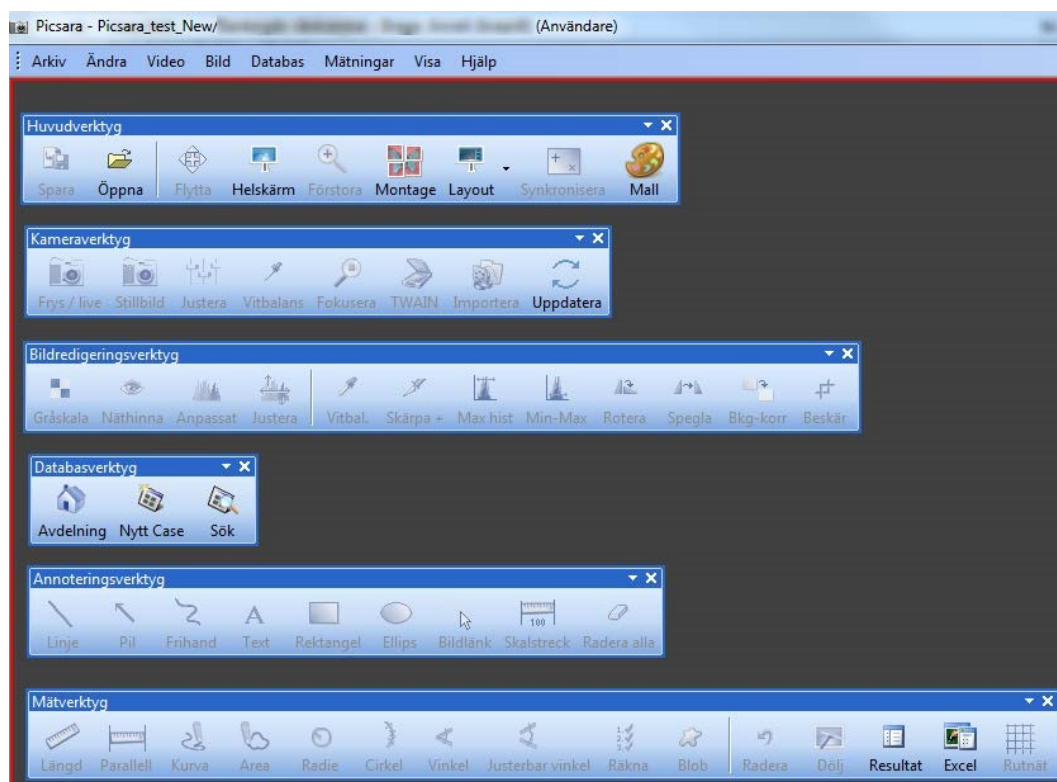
Picsara - Picsara_test_New/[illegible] (Användare)

Arkiv Ändra Video Bild Databas Mätningar Visa Hjälp

Huvudverktyg
Spara Öppna Flytta Helskärm Förstora Montage Layout Synkronisera Mall

Kameraverktyg
Frys / live Stillbild Justera Vitbalans Fokusera TWAIN Importera Uppdatera

Bildredigeringsverktyg
Gråskala Näthinna Anpassat Justera Vitbal. Skärpa + Max hist Min-Max Rotera Spegla Bkg-korr Beskär

Databasverktyg
Avdelning Nytt Case Sök

Annoteringsverktyg
Linje Pil Frihand Text Rektangel Ellips Bildlänk Skalstreck Radera alla

Mätverktyg
Längd Parallell Kurva Area Radie Cirkel Vinkel Justerbar vinkel Räkna Blob Radera Dölj Resultat Excel Rutnät